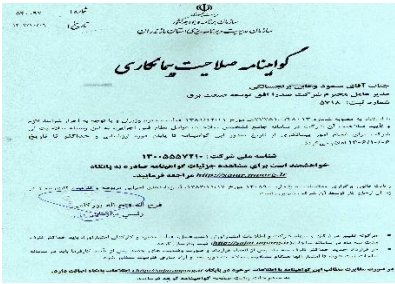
شماره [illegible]
تاریخ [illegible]

سازمان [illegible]
سازمان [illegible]

گواهینامه صلاحیت پیمانکاری

جناب آقای مسعود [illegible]
مدیر عامل محترم شرکت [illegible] توسعه صنعت برق
شماره ثبت: ۵۷۱۸

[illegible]

شناسه ملی شرکت: ۱۳۰۰۵۵۵۷۲۱۰
خواهشمند است برای مشاهده جزئیات گواهینامه صادره به پایگاه http://sajar.mporg.ir مراجعه فرمایید.

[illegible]

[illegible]